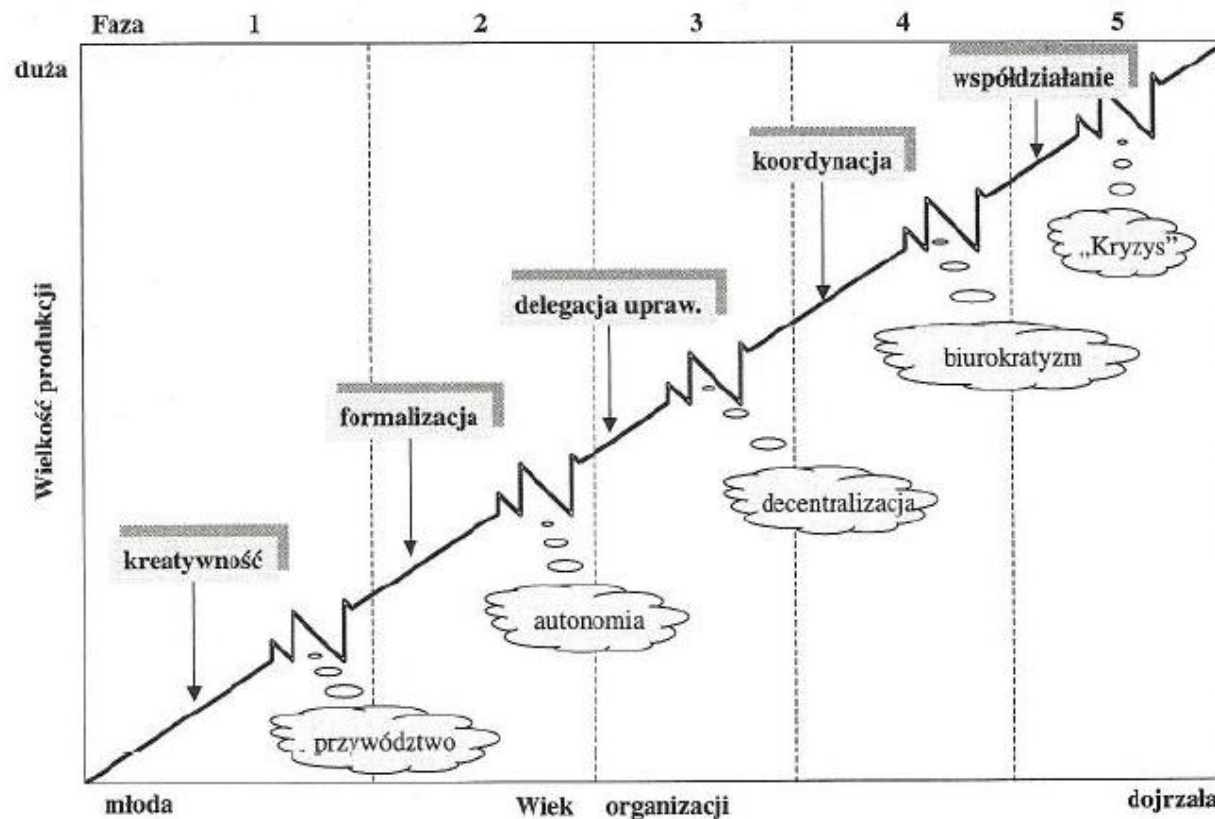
Faza 1 2 3 4 5

duża

Wielkość produkcji

współdziałanie

„Kryzys"

koordynacja

biurokratyzm

delegacja upraw.

decentralizacja

formalizacja

autonomia

kreatywność

przywództwo

młoda

Wiek organizacji

dojrzała